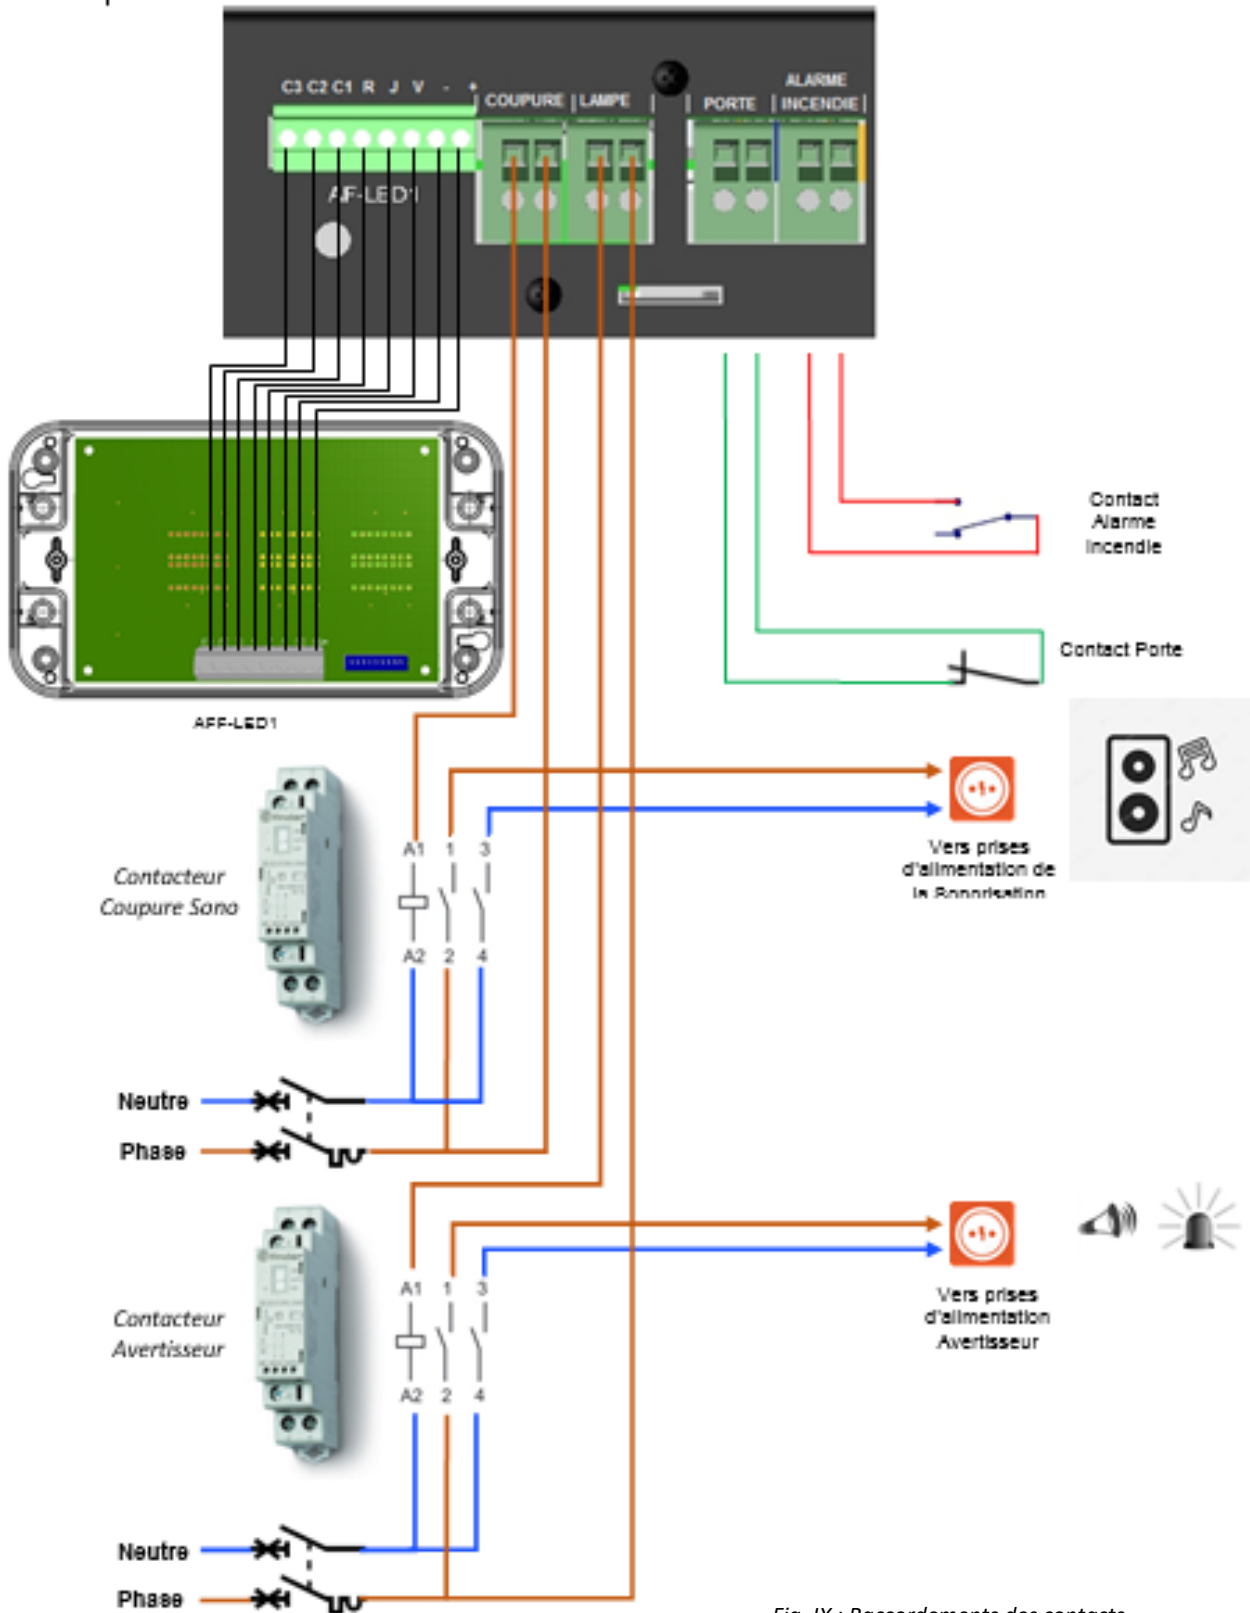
C3 C2 C1 R J V - +
COUPURE | LAMPE
PORTE
ALARME INCENDIE
AF-LED1

AFF-LED1

Contact Alarme Incendie

Contact Porte

Contacteur Coupure Sono

A1 1 3
A2 2 4

Vers prises d'alimentation de la Sonorisation

Neutre
Phase

Contacteur Avertisseur

A1 1 3
A2 2 4

Vers prises d'alimentation Avertisseur

Neutre
Phase

Fig. IX : Raccordements des contacts